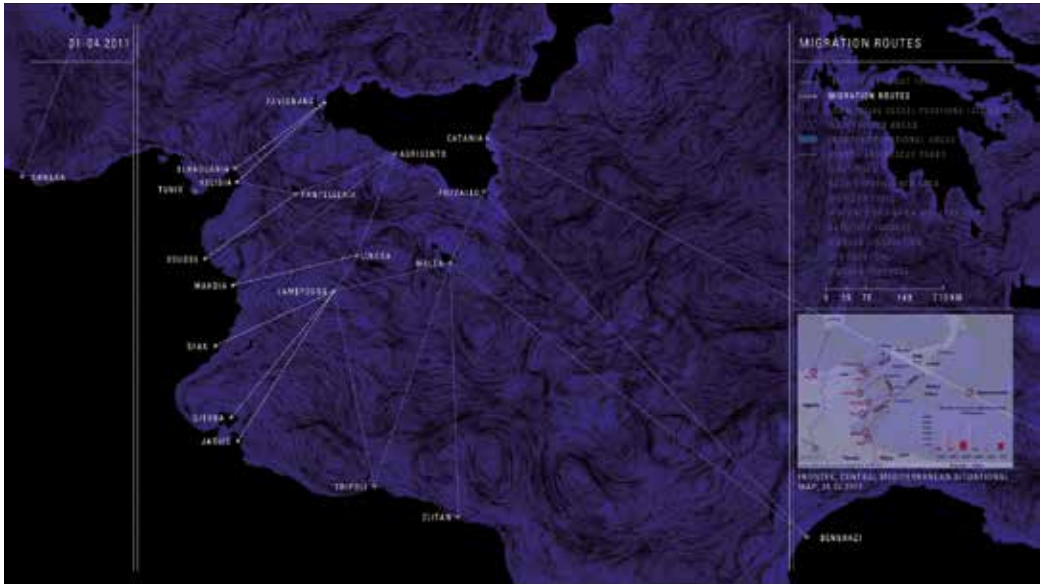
01-04-2011

ANNABA

MAZARA

ELHAOUARIA

KELIBIA

TUNIS

AGRIGENTO

PANTELLERIA

CATANIA

POZZALLO

SOUSSE

MAHDIA

LINOSA

MALTA

LAMPEDUSA

SFAX

DJERBA

JADIDE

TRIPOLI

ZLITAN

BENGHAZI

MIGRATION ROUTES

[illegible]

MIGRATION ROUTES

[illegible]

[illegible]

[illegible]

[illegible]

0 35 70 140 210NM

FRONTEX, CENTRAL MEDITERRANEAN SITUATIONAL MAP, 25.03.2011